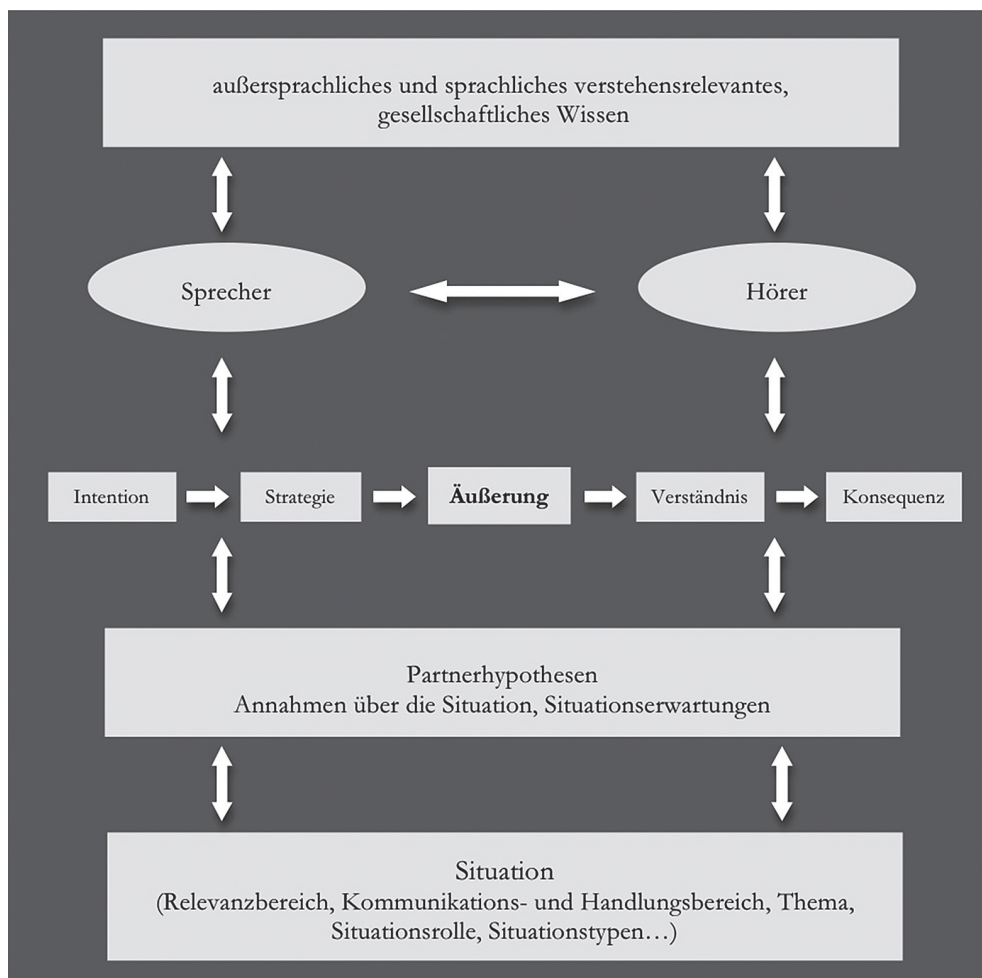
außersprachliches und sprachliches verstehensrelevantes, gesellschaftliches Wissen

Sprecher

Hörer

Intention

Strategie

**Äußerung**

Verständnis

Konsequenz

Partnerhypothesen
Annahmen über die Situation, Situationserwartungen

Situation
(Relevanzbereich, Kommunikations- und Handlungsbereich, Thema, Situationsrolle, Situationstypen…)